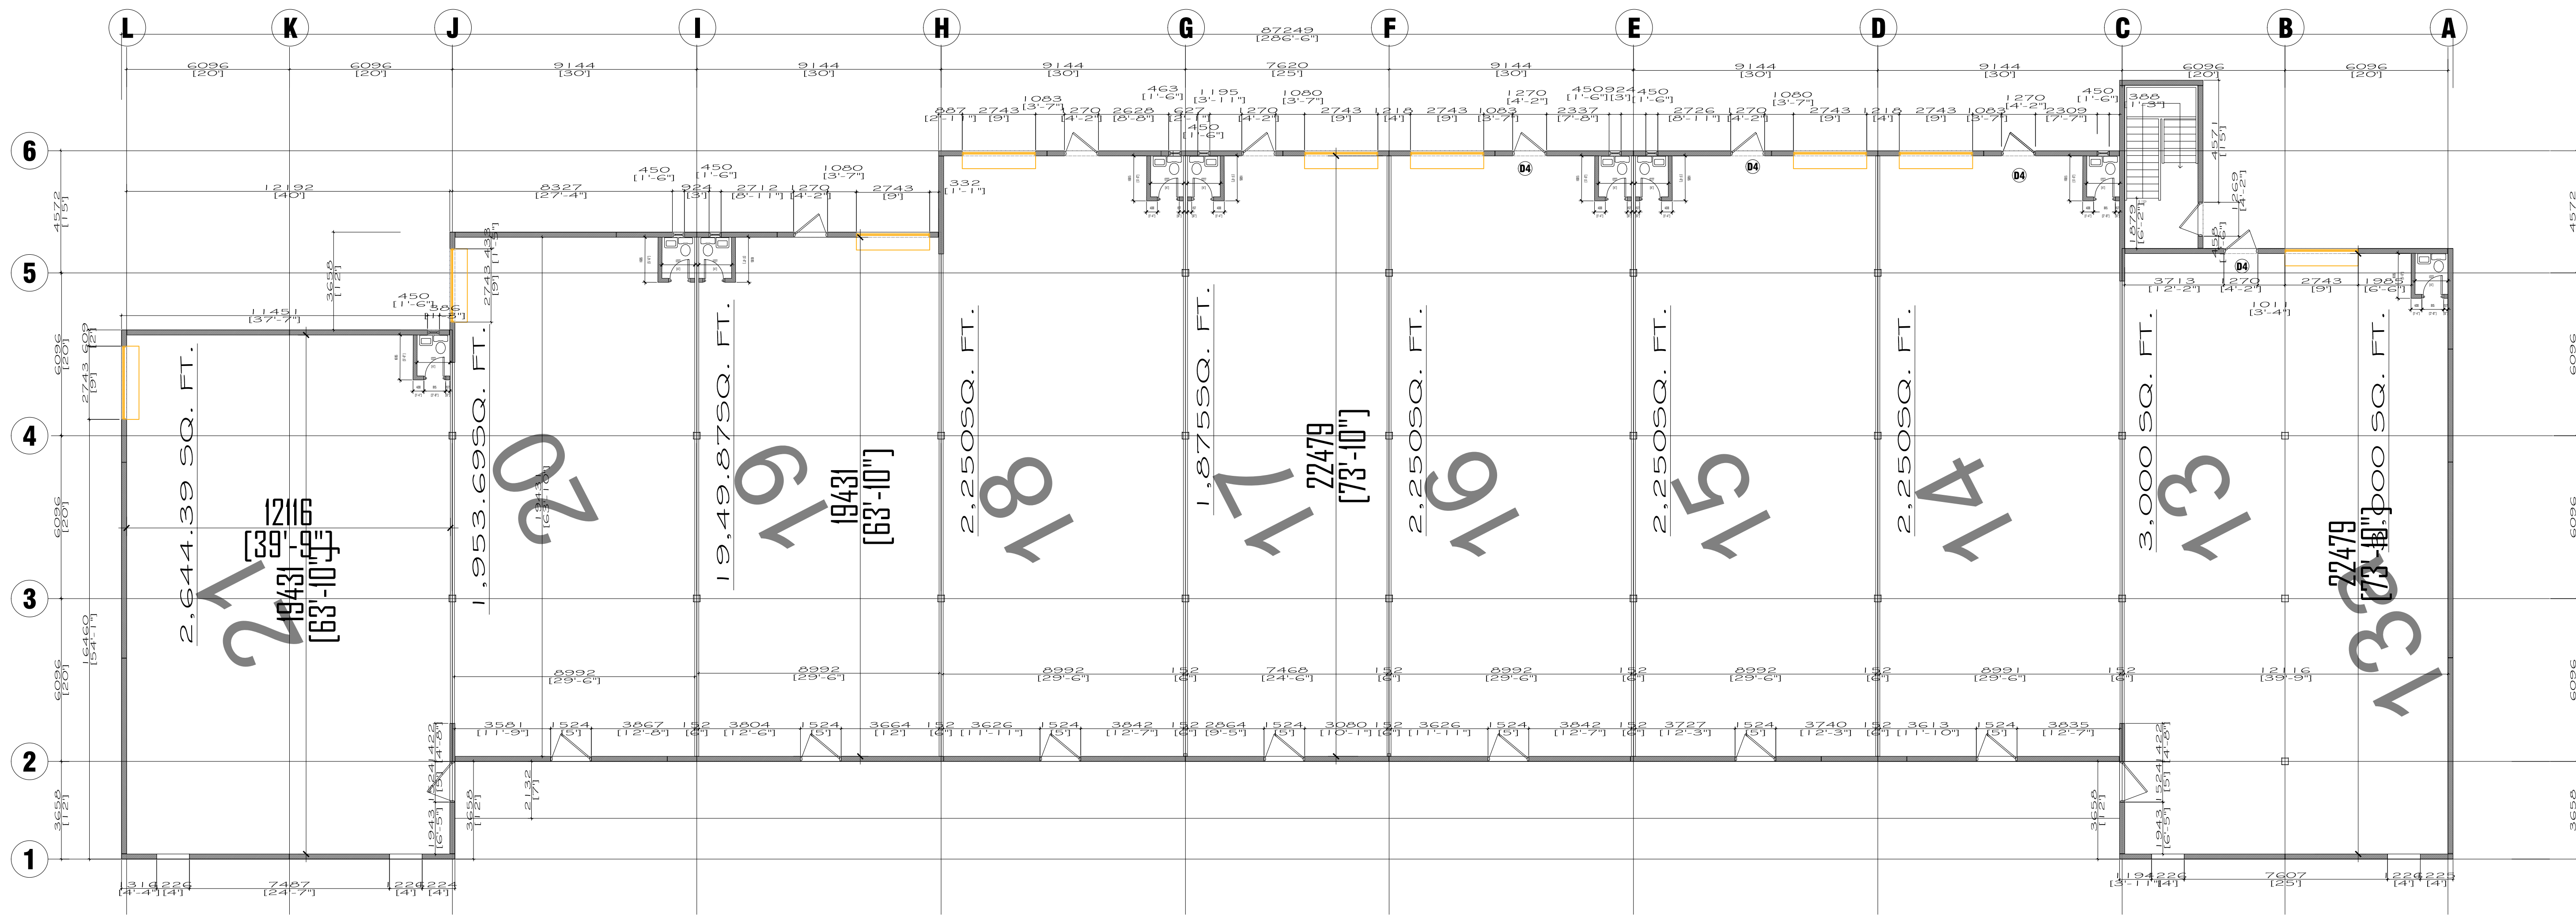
L K J I H G F E D C B A

87249
[286'-6"]

6096 [20'] 6096 [20'] 9144 [30'] 9144 [30'] 9144 [30'] 7620 [25'] 9144 [30'] 9144 [30'] 9144 [30'] 6096 [20'] 6096 [20']

6
5
4
3
2
1

21
2,644.39 SQ. FT.
12116
[39'-9"]
19431
[63'-10"]

20
1,953.69SQ. FT.

19
19,49.875SQ. FT.
19431
[63'-10"]

18
2,250SQ. FT.

17
1,875SQ. FT.
22479
[73'-10"]

16
2,250SQ. FT.

15
2,250SQ. FT.

14
2,250SQ. FT.

13
3,000 SQ. FT.

132
3,000 SQ. FT.
22479
[73'-10"]

D4
D4
D4
D4

12192 [40'] 8327 [27'-4"] 11451 [37'-7"] 3658 [12'] 2743 [9'] 1080 [3'-7"] 1270 [4'-2"] 2712 [8'-11"] 924 [3'] 450 [1'-6"] 332 [1'-1"]

8992 [29'-6"] 8992 [29'-6"] 8992 [29'-6"] 152 [6"] 7468 [24'-6"] 152 [6"] 8992 [29'-6"] 152 [6"] 8992 [29'-6"] 152 [6"] 8991 [29'-6"] 152 [6"] 12116 [39'-9"]

3581 [11'-9"] 1524 [5'] 3867 [12'-8"] 152 [6"] 3804 [12'-6"] 1524 [5'] 3664 [12'] 152 [6"] 3626 [11'-11"] 1524 [5'] 3842 [12'-7"] 152 [6"] 2864 [9'-5"] 1524 [5'] 3080 [10'-1"] 152 [6"] 3626 [11'-11"] 1524 [5'] 3842 [12'-7"] 152 [6"] 3727 [12'-3"] 1524 [5'] 3740 [12'-3"] 152 [6"] 3613 [11'-10"] 1524 [5'] 3835 [12'-7"]

1316 [4'-4"] 1226 [4'] 7487 [24'-7"] 1226 [4'] 1224 [4'] 1194 [3'-11"] 1226 [4'] 7607 [25'] 1226 [4'] 1228 [4']

4572 [15'] 6096 [20'] 6096 [20'] 6096 [20'] 3658 [12'] 16460 [54'-1"] 2743 [9'] 2132 [7'] 3658 [12'] 1943 [6'-5"] 1422 [4'-8"] 3713 [12'-2"] 1270 [4'-2"] 2743 [9'] 1985 [6'-6"] 1011 [3'-4"] 4571 [15'] 1269 [4'-2"] 1879 [6'-2"]

4572 6096 6096 6096 3658